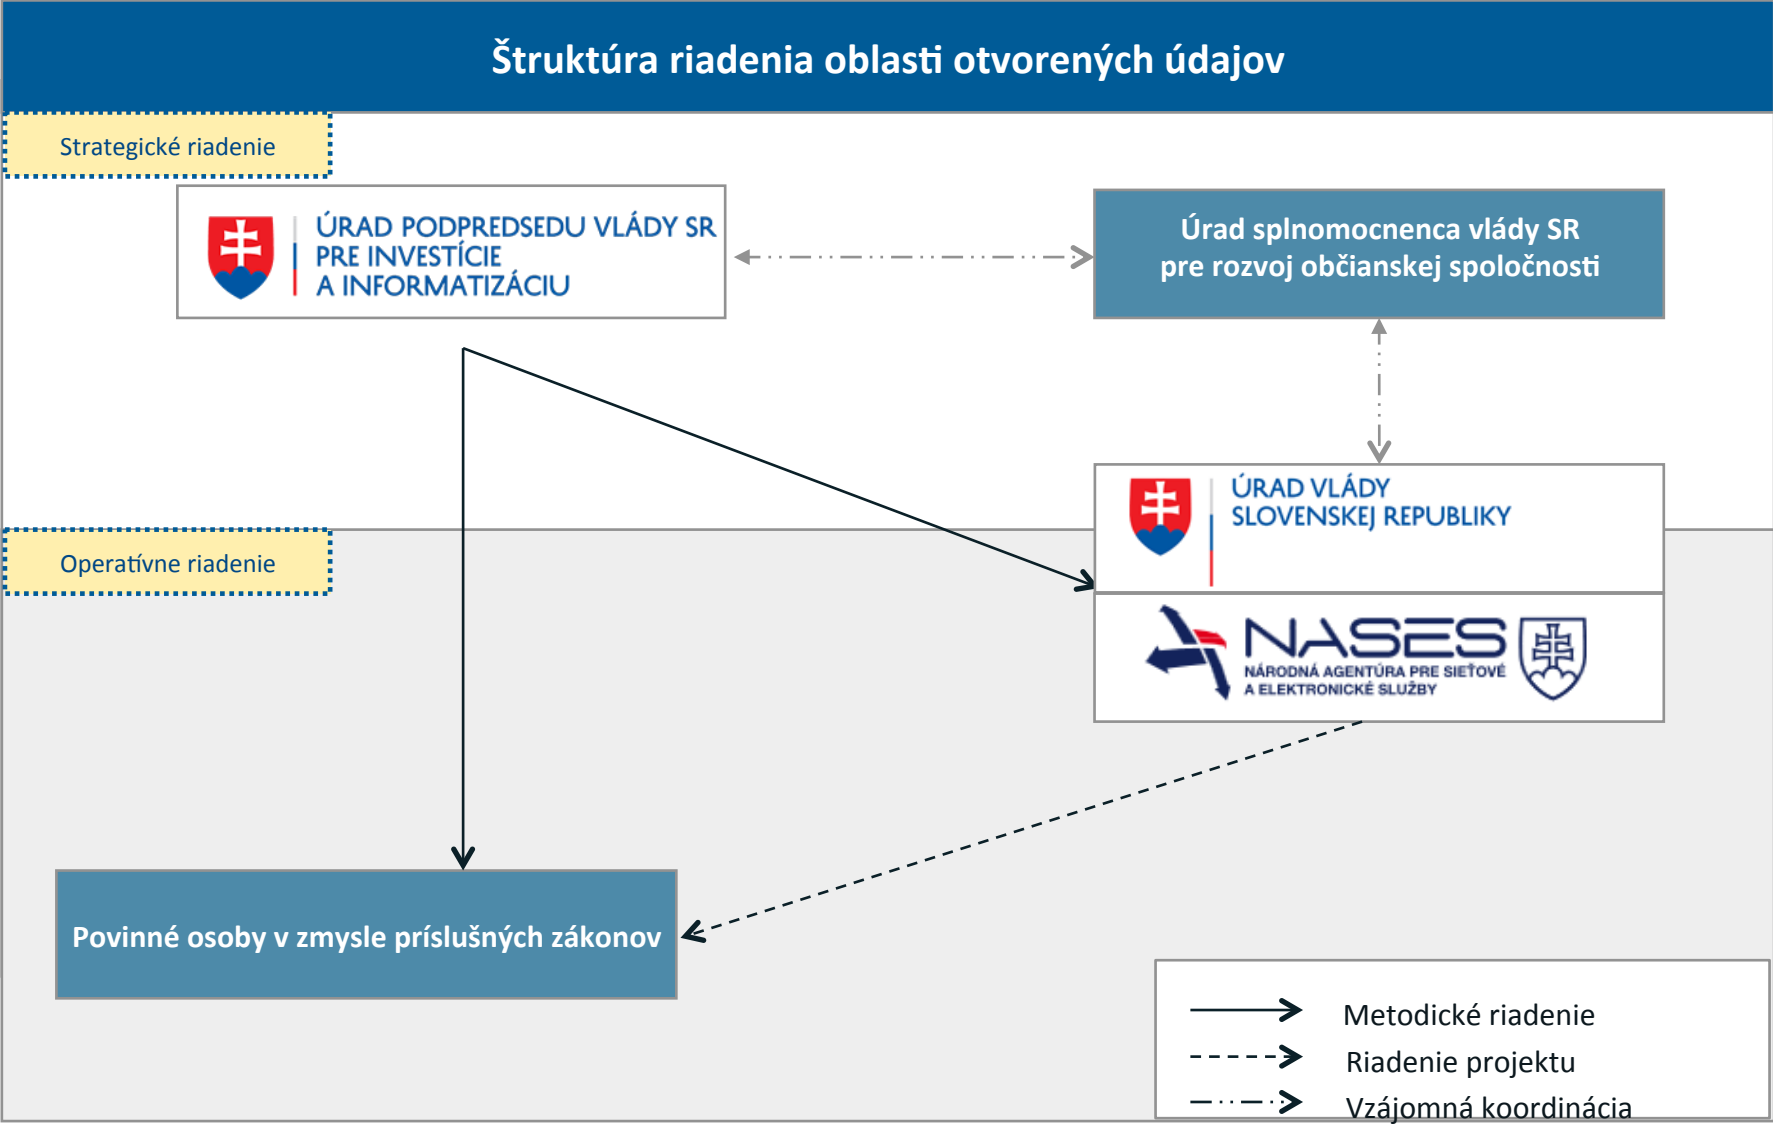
Štruktúra riadenia oblasti otvorených údajov

Strategické riadenie

ÚRAD PODPREDSEDU VLÁDY SR PRE INVESTÍCIE A INFORMATIZÁCIU

Úrad splnomocnenca vlády SR pre rozvoj občianskej spoločnosti

ÚRAD VLÁDY SLOVENSKEJ REPUBLIKY

Operatívne riadenie

NASES NÁRODNÁ AGENTÚRA PRE SIEŤOVÉ A ELEKTRONICKÉ SLUŽBY

Povinné osoby v zmysle príslušných zákonov

Metodické riadenie
Riadenie projektu
Vzájomná koordinácia